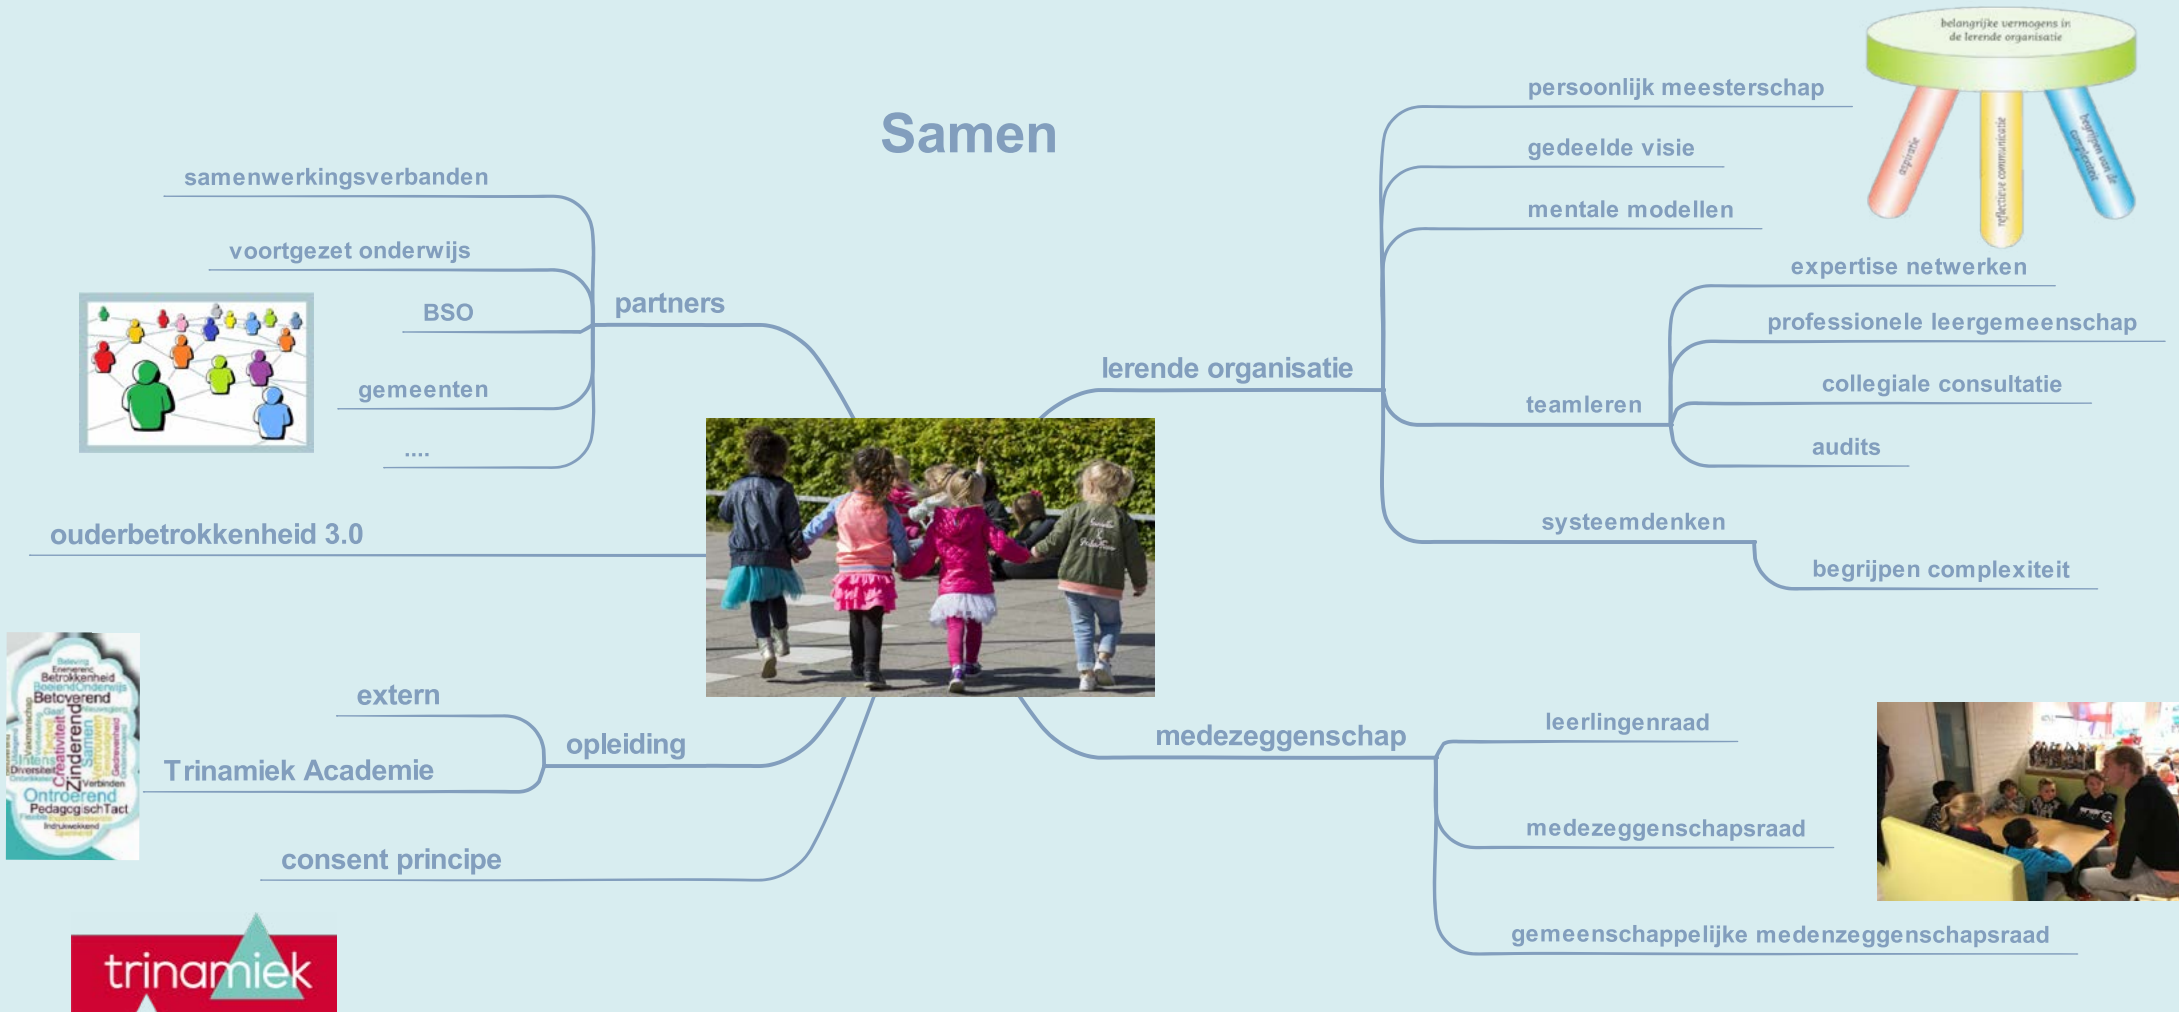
Samen

samenwerkingsverbanden

voortgezet onderwijs

BSO

partners

gemeenten

....

ouderbetrokkenheid 3.0

extern

opleiding

Trinamiek Academie

consent principe

trinamiek

belangrijke vermogens in de lerende organisatie

aspiratie

reflectieve communicatie

begrijpen van de complexiteit

persoonlijk meesterschap

gedeelde visie

mentale modellen

expertise netwerken

professionele leergemeenschap

lerende organisatie

collegiale consultatie

teamleren

audits

systeemdenken

begrijpen complexiteit

leerlingenraad

medezeggenschap

medezeggenschapsraad

gemeenschappelijke medenzeggenschapsraad

Beleving
Betrokkenheid
Betoverend
Creativiteit
Zinderend
Ontroerend
PedagogischTact
Verbinden
Diversiteit